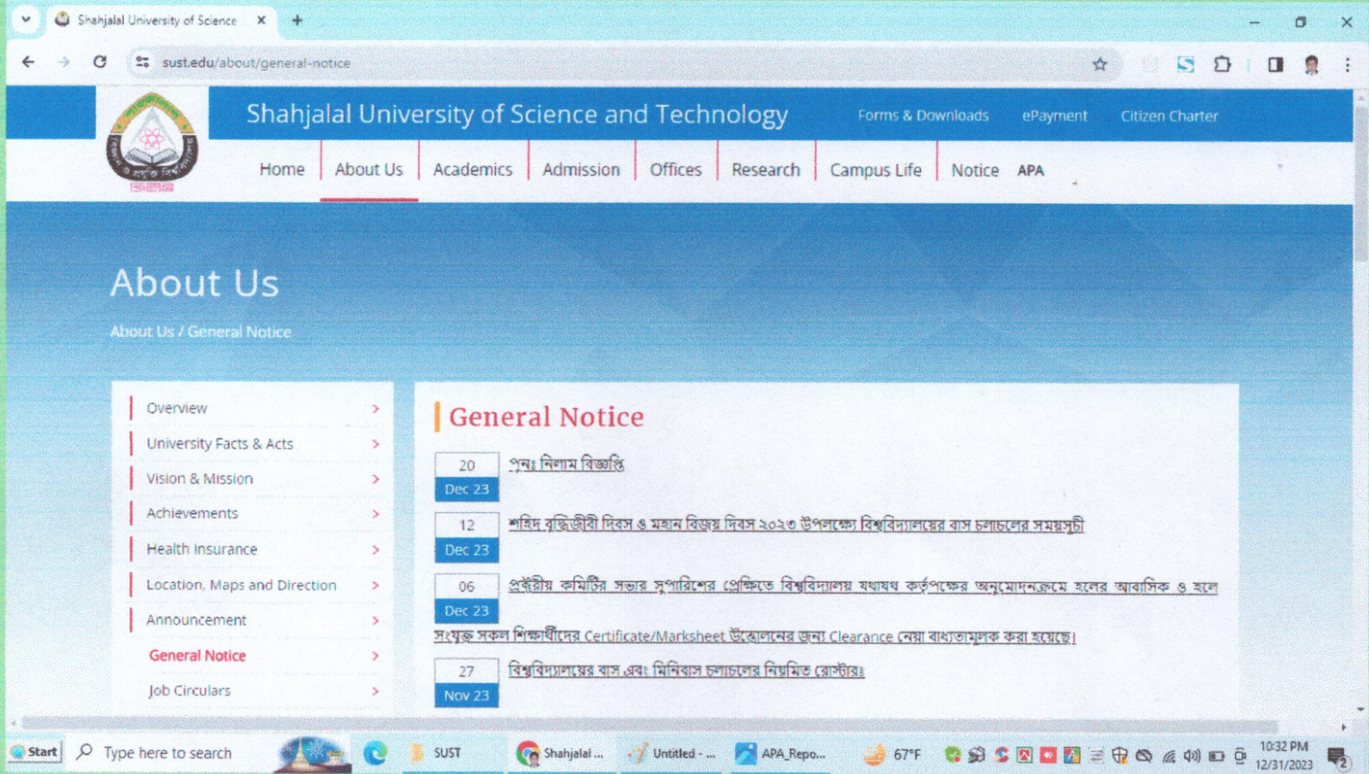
Shahjalal University of Science ×
+

sust.edu/about/general-notice

Shahjalal University of Science and Technology
Forms & Downloads
ePayment
Citizen Charter

Home
About Us
Academics
Admission
Offices
Research
Campus Life
Notice
APA

About Us
About Us / General Notice

Overview
University Facts & Acts
Vision & Mission
Achievements
Health Insurance
Location, Maps and Direction
Announcement
General Notice
Job Circulars

General Notice

20
Dec 23
পুনঃ নিলাম বিজ্ঞপ্তি

12
Dec 23
শহিদ বুদ্ধিজীবী দিবস ও মহান বিজয় দিবস ২০২৩ উপলক্ষ্যে বিশ্ববিদ্যালয়ের বাস চলাচলের সময়সূচী

06
Dec 23
প্রভোস্ট কমিটির সভার সুপারিশের প্রেক্ষিতে বিশ্ববিদ্যালয় যথাযথ কর্তৃপক্ষের অনুমোদনক্রমে হলের আবাসিক ও হলে সংযুক্ত সকল শিক্ষার্থীদের Certificate/Marksheet উত্তোলনের জন্য Clearance নেয়া বাধ্যতামূলক করা হয়েছে।

27
Nov 23
বিশ্ববিদ্যালয়ের বাস এবং মিনিবাস চলাচলের নিয়মিত রোস্টারঃ

Start
Type here to search
SUST
Shahjalal ...
Untitled - ...
APA_Repo...
67°F
10:32 PM
12/31/2023
2